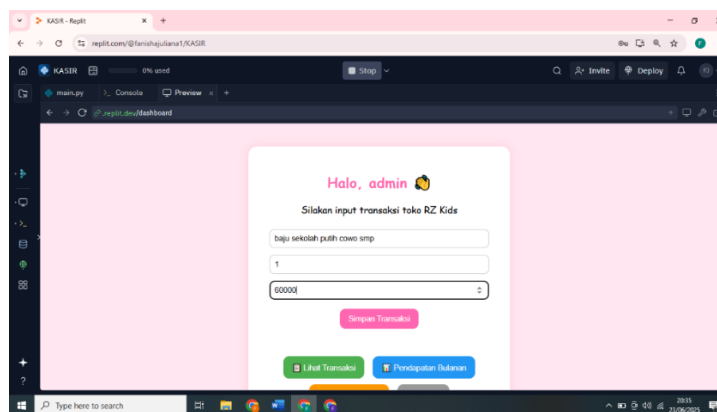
KASIR - Replit
replit.com/@fanishajuliana1/KASIR
KASIR
0% used
Stop
Invite
Deploy
main.py
Console
Preview
.replit.dev/dashboard

Halo, admin 👋
Silakan input transaksi toko RZ Kids
baju sekolah putih cowo smp
1
60000
Simpan Transaksi
Lihat Transaksi
Pendapatan Bulanan

Type here to search
20:35
21/06/2025